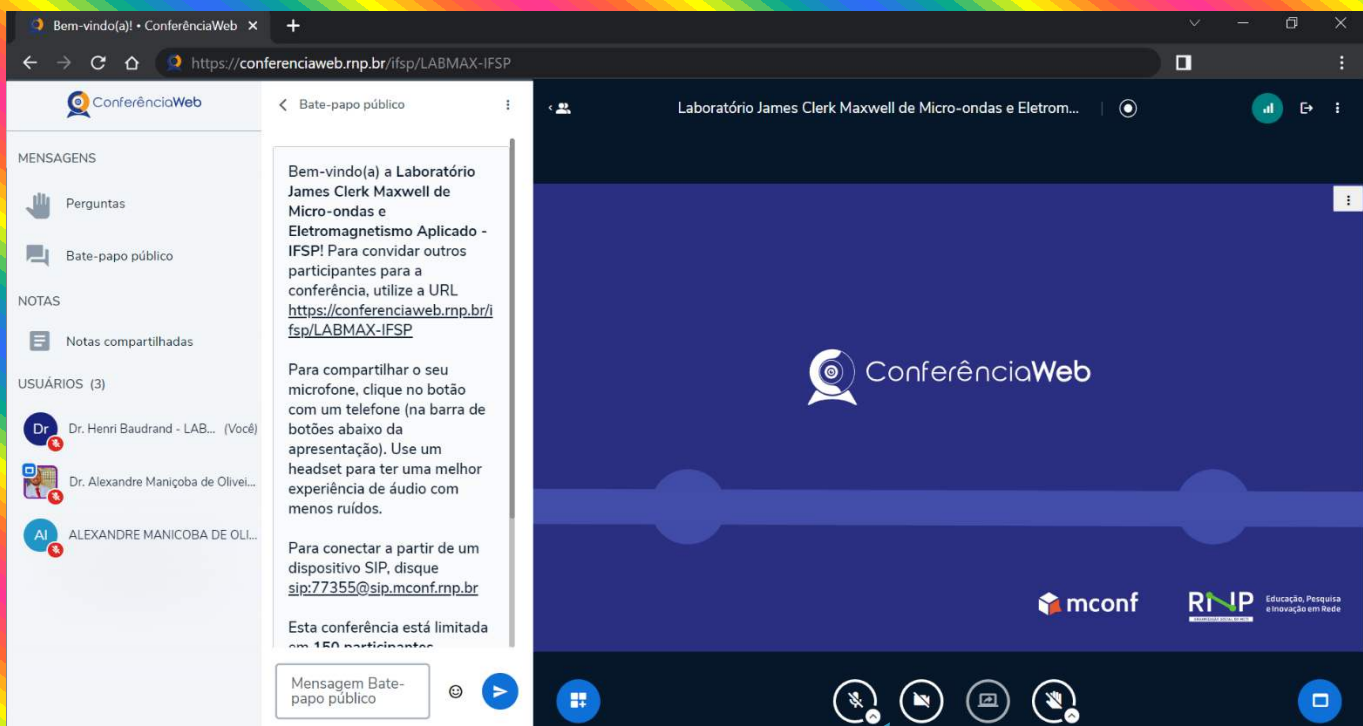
Bem-vindo(a)! • ConferênciaWeb ×
+
https://conferenciaweb.rnp.br/ifsp/LABMAX-IFSP

ConferênciaWeb

MENSAGENS
Perguntas
Bate-papo público
NOTAS
Notas compartilhadas
USUÁRIOS (3)
Dr Dr. Henri Baudrand - LAB... (Você)
Dr. Alexandre Maniçoba de Olivei...
AI ALEXANDRE MANICOBA DE OLI...

Bate-papo público

Bem-vindo(a) a **Laboratório James Clerk Maxwell de Micro-ondas e Eletromagnetismo Aplicado - IFSP!** Para convidar outros participantes para a conferência, utilize a URL https://conferenciaweb.rnp.br/ifsp/LABMAX-IFSP

Para compartilhar o seu microfone, clique no botão com um telefone (na barra de botões abaixo da apresentação). Use um headset para ter uma melhor experiência de áudio com menos ruídos.

Para conectar a partir de um dispositivo SIP, disque sip:77355@sip.mconf.rnp.br

Esta conferência está limitada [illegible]

Mensagem Bate-papo público

Laboratório James Clerk Maxwell de Micro-ondas e Eletrom...

ConferênciaWeb

mconf
RNP Educação, Pesquisa e Inovação em Rede